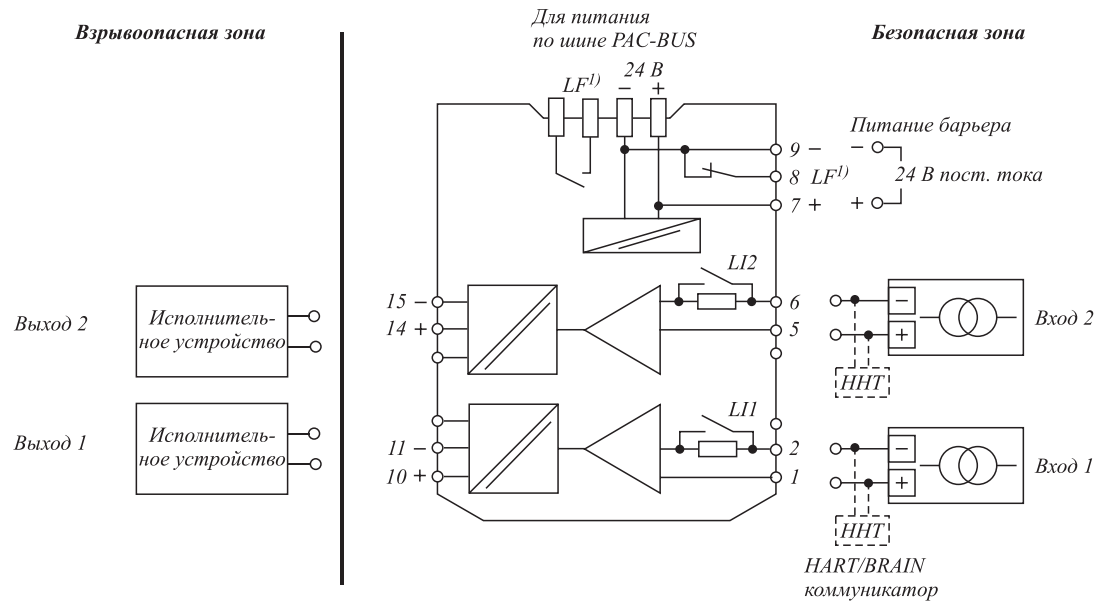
Взрывоопасная зона

Для питания
по шине PAC-BUS

Безопасная зона

$LF^{1)}$

24 В

–

+

Питание барьера

9 –

–

8 $LF^{1)}$

24 В пост. тока

7 +

+

LI2

15 –

6

14 +

5

Выход 2

Исполнительное устройство

–

+

Вход 2

HHT

Выход 1

Исполнительное устройство

LI1

11 –

2

10 +

1

–

+

Вход 1

HHT

HART/BRAIN
коммуникатор